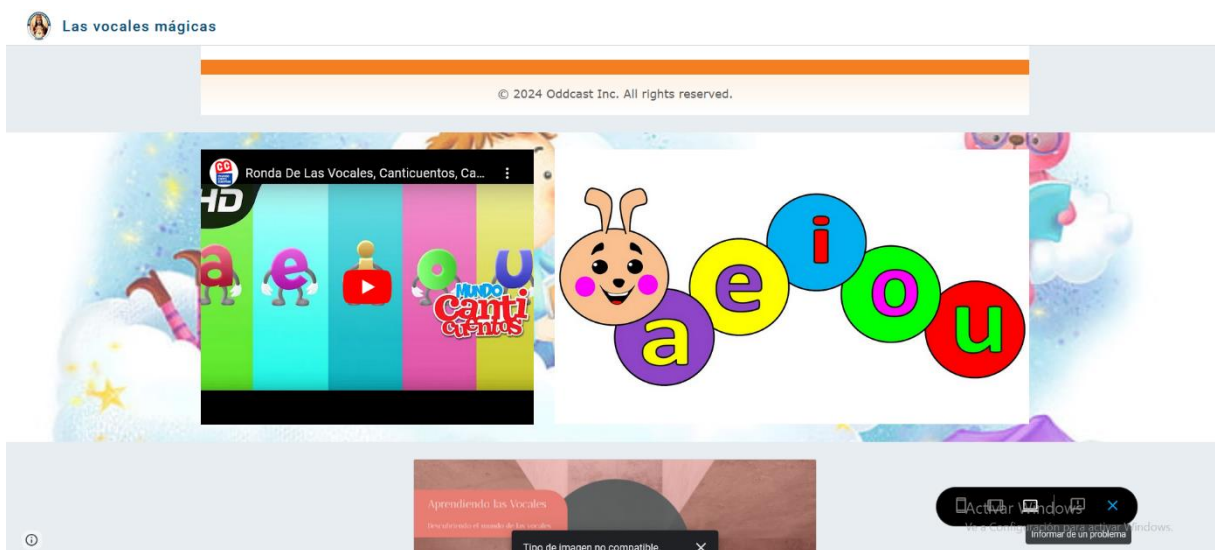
Las vocales mágicas

© 2024 Oddcast Inc. All rights reserved.

Ronda De Las Vocales, Canticuentos, Ca...

HD

a e o u

MUNDO Canti cuentos

a e i o u

Aprendiendo las Vocales

Descubriendo el mundo de las vocales

Tipo de imagen no compatible ✕

Activar Windows
Ve a Configuración para activar Windows.

Informar de un problema

✕